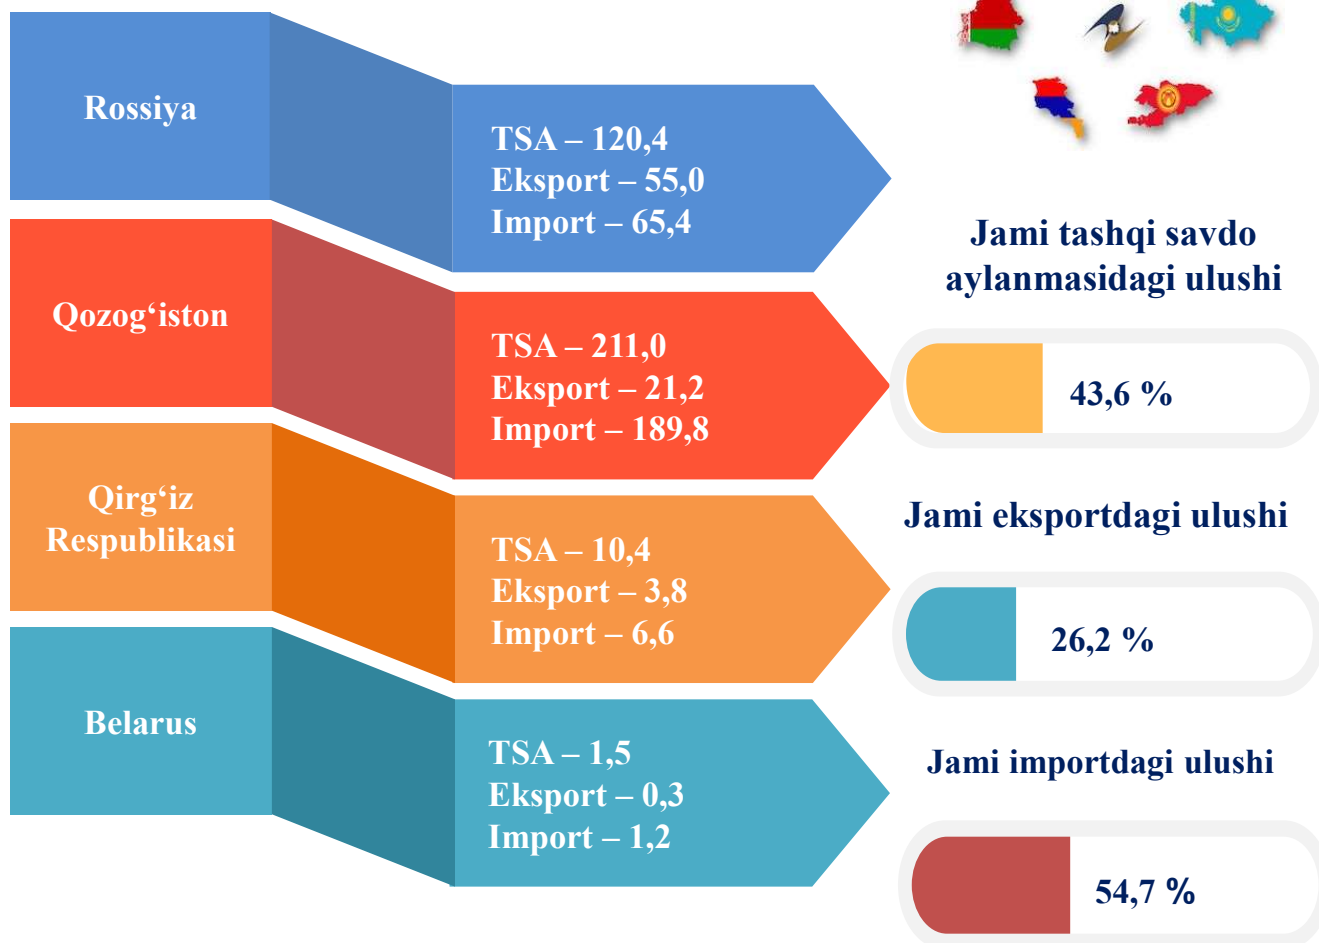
Rossiya

TSA – 120,4
Eksport – 55,0
Import – 65,4

Qozog‘iston

TSA – 211,0
Eksport – 21,2
Import – 189,8

Qirg‘iz Respublikasi

TSA – 10,4
Eksport – 3,8
Import – 6,6

Belarus

TSA – 1,5
Eksport – 0,3
Import – 1,2

Jami tashqi savdo aylanmasidagi ulushi

43,6 %

Jami eksportdagi ulushi

26,2 %

Jami importdagi ulushi

54,7 %